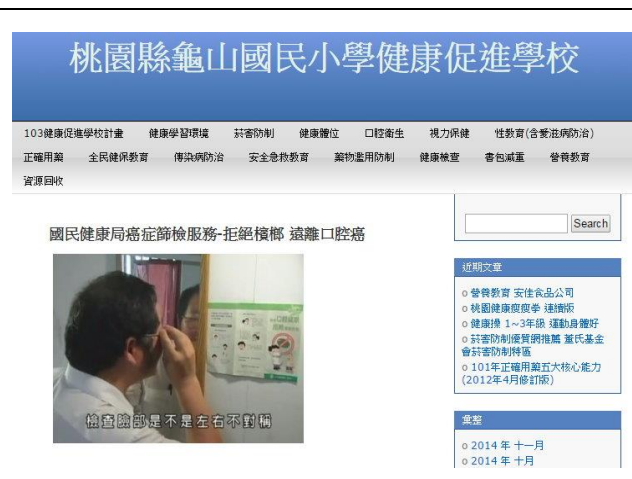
桃園縣龜山國民小學健康促進學校

103健康促進學校計畫　健康學習環境　菸害防制　健康體位　口腔衛生　視力保健　性教育(含愛滋病防治)
正確用藥　全民健保教育　傳染病防治　安全急救教育　藥物濫用防制　健康檢查　書包減重　營養教育
資源回收

Search

國民健康局癌症篩檢服務-拒絕檳榔 遠離口腔癌

檢查臉部是不是左右不對稱

近期文章

o 營養教育 安佳食品公司
o 桃園健康瘦瘦季 速報版
o 健康操 1~3年級 運動身體好
o 菸害防制優質網推薦 董氏基金會菸害防制專區
o 101年正確用藥五大核心能力(2012年4月修訂版)

彙整

o 2014 年 十一月
o 2014 年 十月